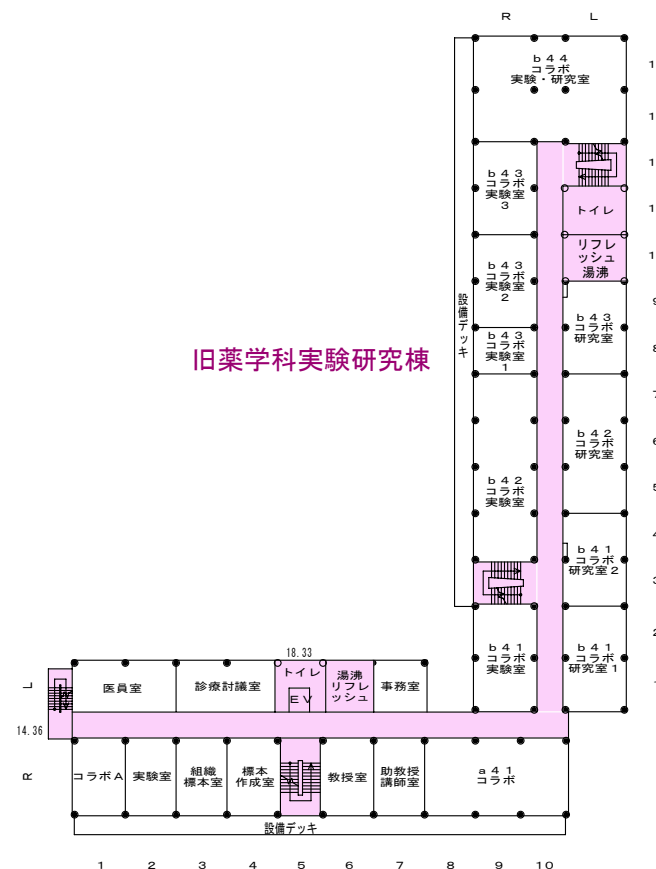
R L

ｂ４４ コラボ 実験・研究室

ｂ４３ コラボ 実験室 ３

トイレ

リフレッシュ 湯沸

ｂ４３ コラボ 実験室 ２

ｂ４３ コラボ 研究室

ｂ４３ コラボ 実験室 １

設備デッキ

旧薬学科実験研究棟

ｂ４２ コラボ 研究室

ｂ４２ コラボ 実験室

ｂ４１ コラボ 研究室２

ｂ４１ コラボ 実験室

ｂ４１ コラボ 研究室１

18.33

L

医員室

診療討議室

トイレ

ＥＶ

湯沸 リフレッシュ

事務室

14.36

R

コラボＡ

実験室

組織 標本室

標本 作成室

教授室

助教授 講師室

ａ４１ コラボ

設備デッキ

1 2 3 4 5 6 7 8 9 10